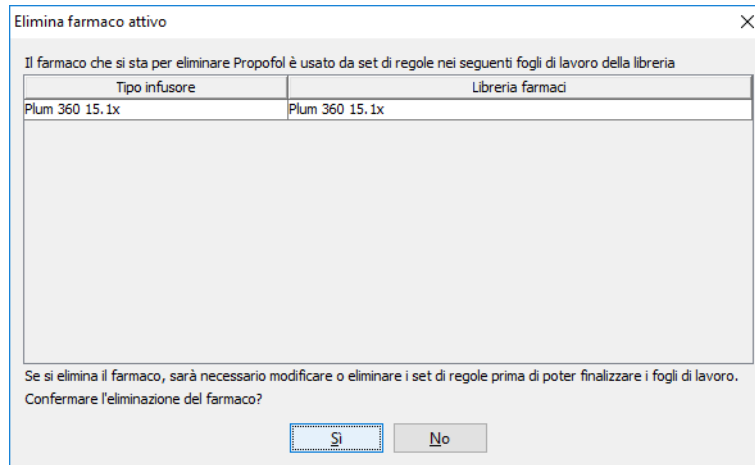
Elimina farmaco attivo

Il farmaco che si sta per eliminare Propofol è usato da set di regole nei seguenti fogli di lavoro della libreria

| Tipo infusore | Libreria farmaci |
|---|---|
| Plum 360 15.1x | Plum 360 15.1x |

Se si elimina il farmaco, sarà necessario modificare o eliminare i set di regole prima di poter finalizzare i fogli di lavoro.

Confermare l'eliminazione del farmaco?

Sì No